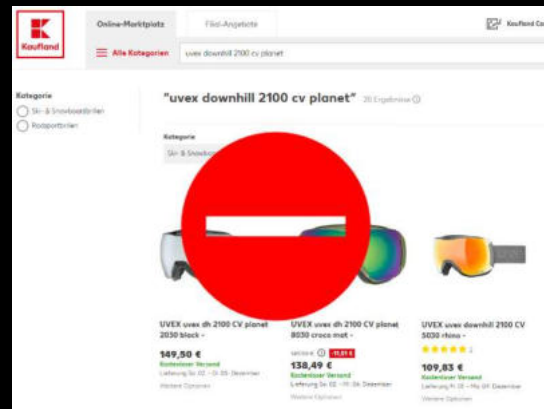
K
Kaufland

Online-Marktplatz

Filial-Angebote

Kaufland Ca

Alle Kategorien

uvex downhill 2100 cv planet

Kategorie

Ski- & Snowboardbrillen

Radsportbrillen

"uvex downhill 2100 cv planet" 26 Ergebnisse

Kategorie

Ski- & Snowbo

UVEX uvex dh 2100 CV planet 2030 black -

149,50 €

Kostenloser Versand

Lieferung Sa. 02. – Di. 05. Dezember

Weitere Optionen

UVEX uvex dh 2100 CV planet 8030 croco mat -

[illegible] -11,81 €

138,49 €

Kostenloser Versand

Lieferung Sa. 02. – Di. 05. Dezember

Weitere Optionen

UVEX uvex downhill 2100 CV 5030 rhino -

★★★★★ 1

109,83 €

Kostenloser Versand

Lieferung Fr. 01. – Mo. 04. Dezember

Weitere Optionen